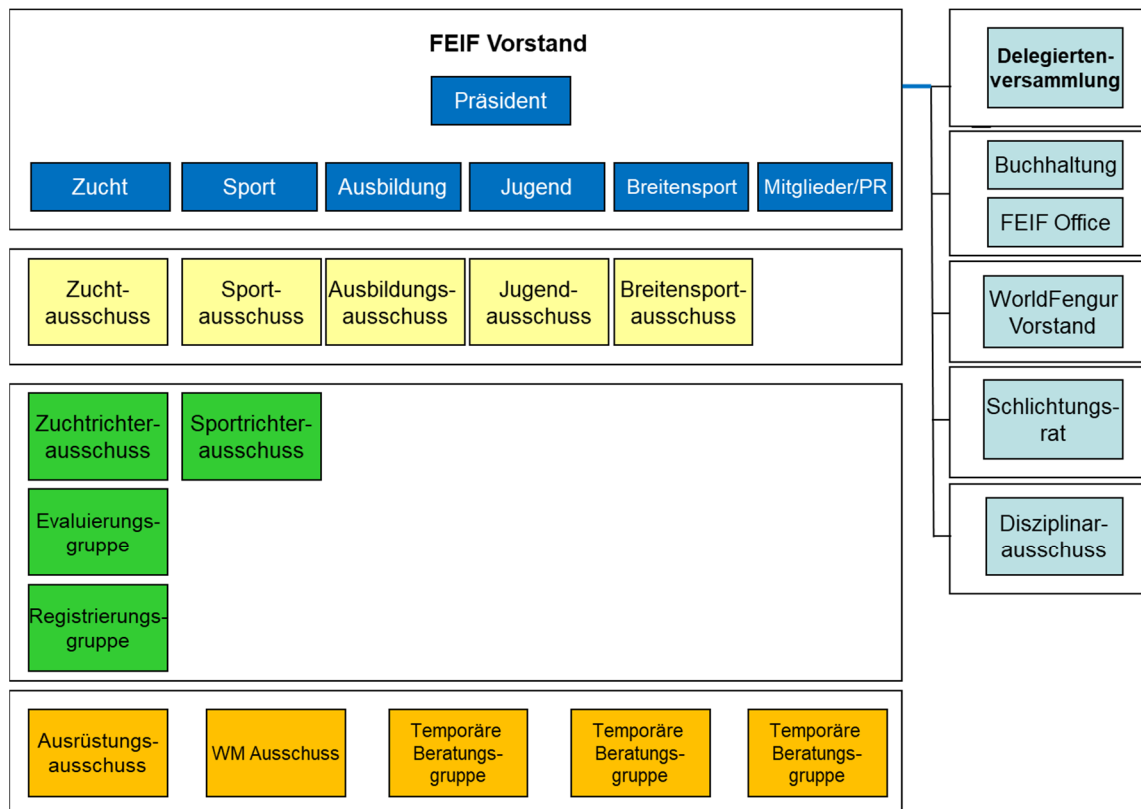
FEIF Vorstand

Präsident

Zucht
Sport
Ausbildung
Jugend
Breitensport
Mitglieder/PR

Zuchtausschuss
Sportausschuss
Ausbildungsausschuss
Jugendausschuss
Breitensportausschuss

Zuchtrichterausschuss
Sportrichterausschuss
Evaluierungsgruppe
Registrierungsgruppe

Ausrüstungsausschuss
WM Ausschuss
Temporäre Beratungsgruppe
Temporäre Beratungsgruppe
Temporäre Beratungsgruppe

Delegiertenversammlung

Buchhaltung
FEIF Office

WorldFengur Vorstand

Schlichtungsrat

Disziplinarausschuss